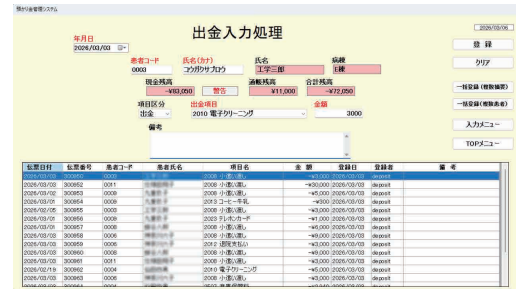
預かり金管理システム

2026/03/06

出金入力処理

年月日
2026/03/03

患者コード 0003
氏名(カナ) コウガクサブロウ
氏名 工学三郎
病棟 1棟

登録
クリア

現金残高 -¥83,050
警告
通帳残高 ¥11,000
合計残高 -¥72,050

一括登録(複数摘要)
一括登録(複数患者)

項目区分 出金
出金項目 2010 電子クリーニング
金額 3000

備考

入力メニュー
TOPメニュー

| 伝票日付 | 伝票番号 | 患者コード | 患者氏名 | 項目名 | 金額 | 登録日 | 登録者 | 備考 |
|---|---|---|---|---|---|---|---|---|
| 2026/03/03 | 300851 | 0003 | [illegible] | 2008 小遣い渡し | -¥3,000 | 2026/03/03 | deposit | |
| 2026/03/03 | 300852 | 0011 | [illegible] | 2008 小遣い渡し | -¥30,000 | 2026/03/03 | deposit | |
| 2026/03/03 | 300853 | 0009 | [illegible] | 2008 小遣い渡し | -¥5,000 | 2026/03/03 | deposit | |
| 2026/03/03 | 300854 | 0009 | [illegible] | 2013 コーヒー牛乳 | -¥1,000 | 2026/03/03 | deposit | |
| 2026/02/05 | 300855 | 0008 | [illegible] | 2008 小遣い渡し | -¥3,000 | 2026/03/03 | deposit | |
| 2026/03/03 | 300856 | 0009 | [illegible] | 2023 テレホンカード | -¥1,000 | 2026/03/03 | deposit | |
| 2026/03/01 | 300857 | 0006 | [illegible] | 2008 小遣い渡し | -¥6,000 | 2026/03/03 | deposit | |
| 2026/03/03 | 300858 | 0008 | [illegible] | 2008 小遣い渡し | -¥3,000 | 2026/03/03 | deposit | |
| 2026/03/03 | 300859 | 0006 | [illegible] | 2012 通院支払い | -¥3,000 | 2026/03/03 | deposit | |
| 2026/03/03 | 300860 | 0006 | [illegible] | 2008 小遣い渡し | -¥9,000 | 2026/03/03 | deposit | |
| 2026/03/03 | 300861 | 0011 | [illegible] | 2008 小遣い渡し | -¥3,000 | 2026/03/03 | deposit | |
| 2026/02/19 | 300862 | 0006 | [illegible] | 2010 電子クリーニング | -¥5,000 | 2026/03/03 | deposit | |
| 2026/03/03 | 300863 | 0008 | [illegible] | 2008 小遣い渡し | -¥3,000 | 2026/03/03 | deposit | |